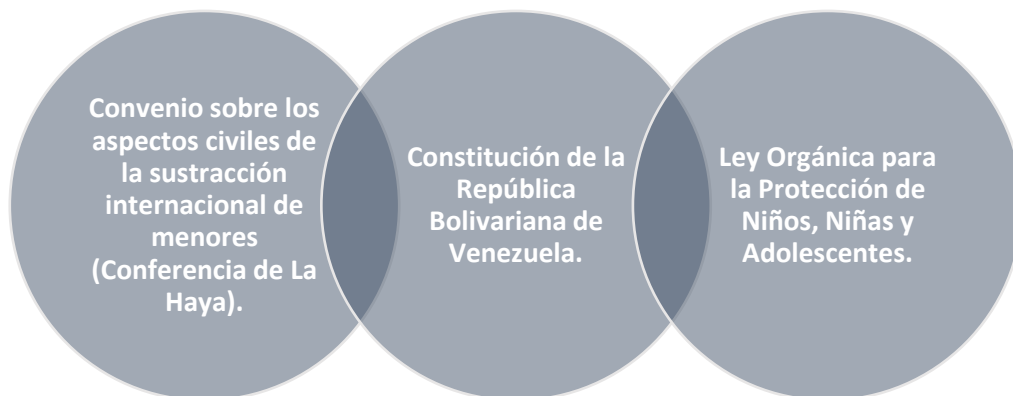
Convenio sobre los aspectos civiles de la sustracción internacional de menores (Conferencia de La Haya).

Constitución de la República Bolivariana de Venezuela.

Ley Orgánica para la Protección de Niños, Niñas y Adolescentes.